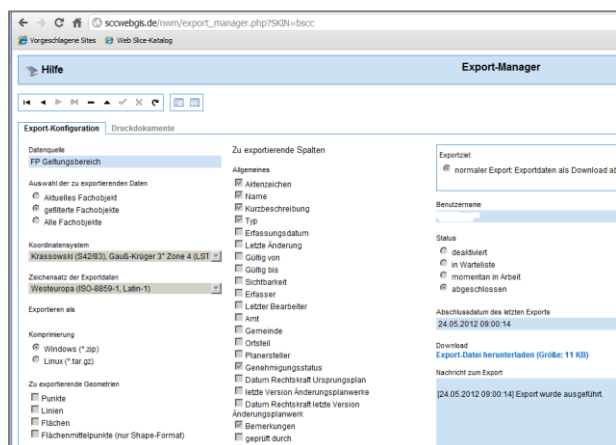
sccwebgis.de/nwm/export_manager.php?SKIN=bscc
Vorgeschlagene Sites Web Slice-Katalog

Hilfe

Export-Manager

Export-Konfiguration Druckdokumente

Datenquelle
FP Geltungsbereich

Auswahl der zu exportierenden Daten
Aktuelles Fachobjekt
gefilterte Fachobjekte
Alle Fachobjekte

Koordinatensystem
Krassowski (S42/83), Gauß-Krüger 3° Zone 4 (LST

Zeichensatz der Exportdaten
Westeuropa (ISO-8859-1, Latin-1)

Exportieren als

Komprimierung
Windows (*.zip)
Linux (*.tar.gz)

Zu exportierende Geometrien
Punkte
Linien
Flächen
Flächenmittelpunkte (nur Shape-Format)

Zu exportierende Spalten
Allgemeines
Aktenzeichen
Name
Kurzbeschreibung
Typ
Erfassungsdatum
Letzte Änderung
Gültig von
Gültig bis
Sichtbarkeit
Erfasser
Letzter Bearbeiter
Amt
Gemeinde
Ortsteil
Planersteller
Genehmigungsstatus
Datum Rechtskraft Ursprungsplan
letzte Version Änderungsplanwerke
Datum Rechtskraft letzte Version Änderungsplanwerk
Bemerkungen
geprüft durch

Exportziel
normaler Export: Exportdaten als Download ab

Benutzername

Status
deaktiviert
in Warteliste
momentan in Arbeit
abgeschlossen

Abschlussdatum des letzten Exports
24.05.2012 09:00:14

Download
Export-Datei herunterladen (Größe: 11 KB)

Nachricht zum Export
[24.05.2012 09:00:14] Export wurde ausgeführt.